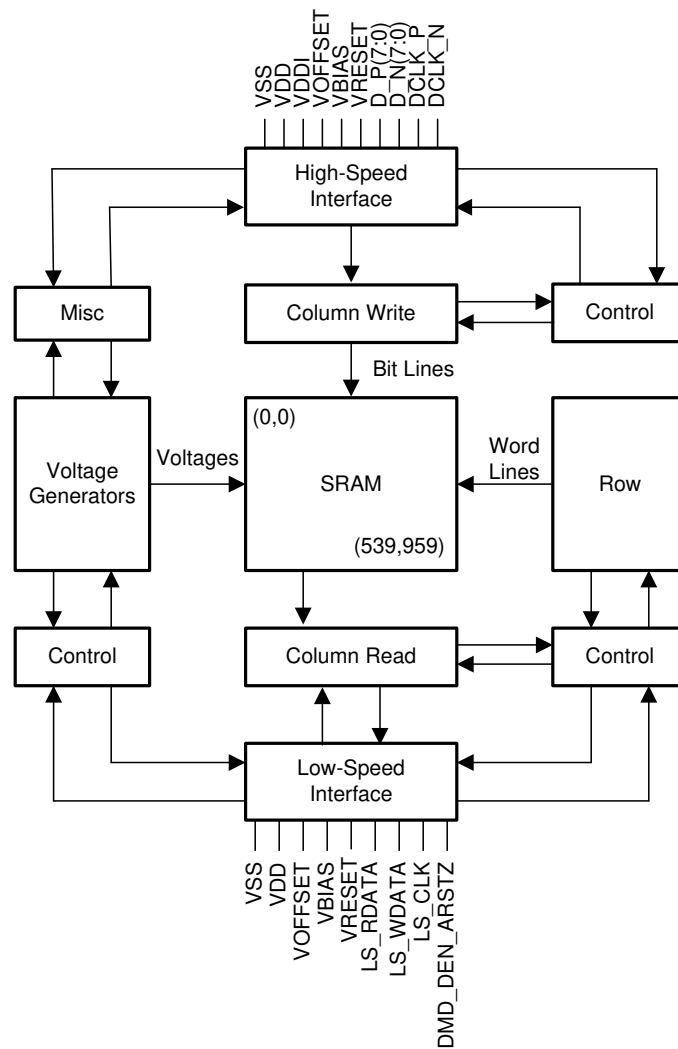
VSS
VDD
VDDI
VOFFSET
VBIAS
VRESET
D_P(7:0)
D_N(7:0)
DCLK_P
DCLK_N

High-Speed Interface

Misc

Column Write

Control

Bit Lines

Voltage Generators

Voltages

(0,0)

SRAM

(539,959)

Word Lines

Row

Control

Column Read

Control

Low-Speed Interface

VSS
VDD
VOFFSET
VBIAS
VRESET
LS_RDATA
LS_WDATA
LS_CLK
DMD_DEN_ARSTZ